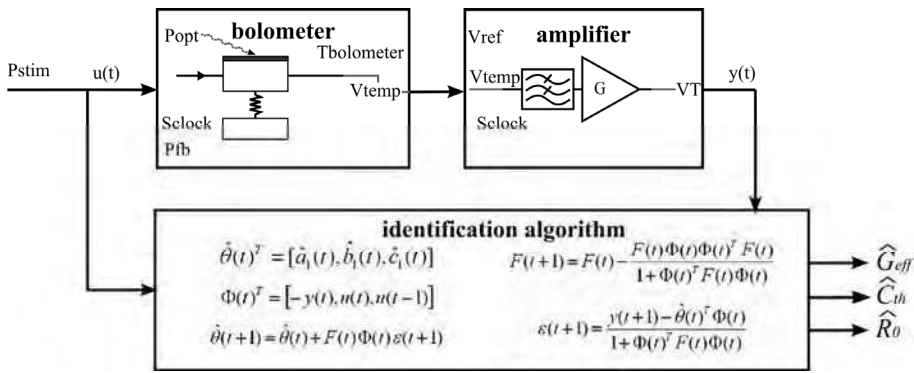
bolometer

Popt

Tbolometer

Vtemp

Sclock

Pfb

Pstim

u(t)

amplifier

Vref

Vtemp

Sclock

G

VT

y(t)

identification algorithm

$\hat{\theta}(t)^T = [\hat{a}_1(t), \hat{b}_1(t), \hat{c}_1(t)]$

$\Phi(t)^T = [-y(t), u(t), u(t-1)]$

$\hat{\theta}(t+1) = \hat{\theta}(t) + F(t)\Phi(t)\varepsilon(t+1)$

$F(t+1) = F(t) - \frac{F(t)\Phi(t)\Phi(t)^T F(t)}{1+\Phi(t)^T F(t)\Phi(t)}$

$\varepsilon(t+1) = \frac{y(t+1) - \hat{\theta}(t)^T \Phi(t)}{1+\Phi(t)^T F(t)\Phi(t)}$

$\widehat{G}_{eff}$

$\widehat{C}_{th}$

$\widehat{R}_0$